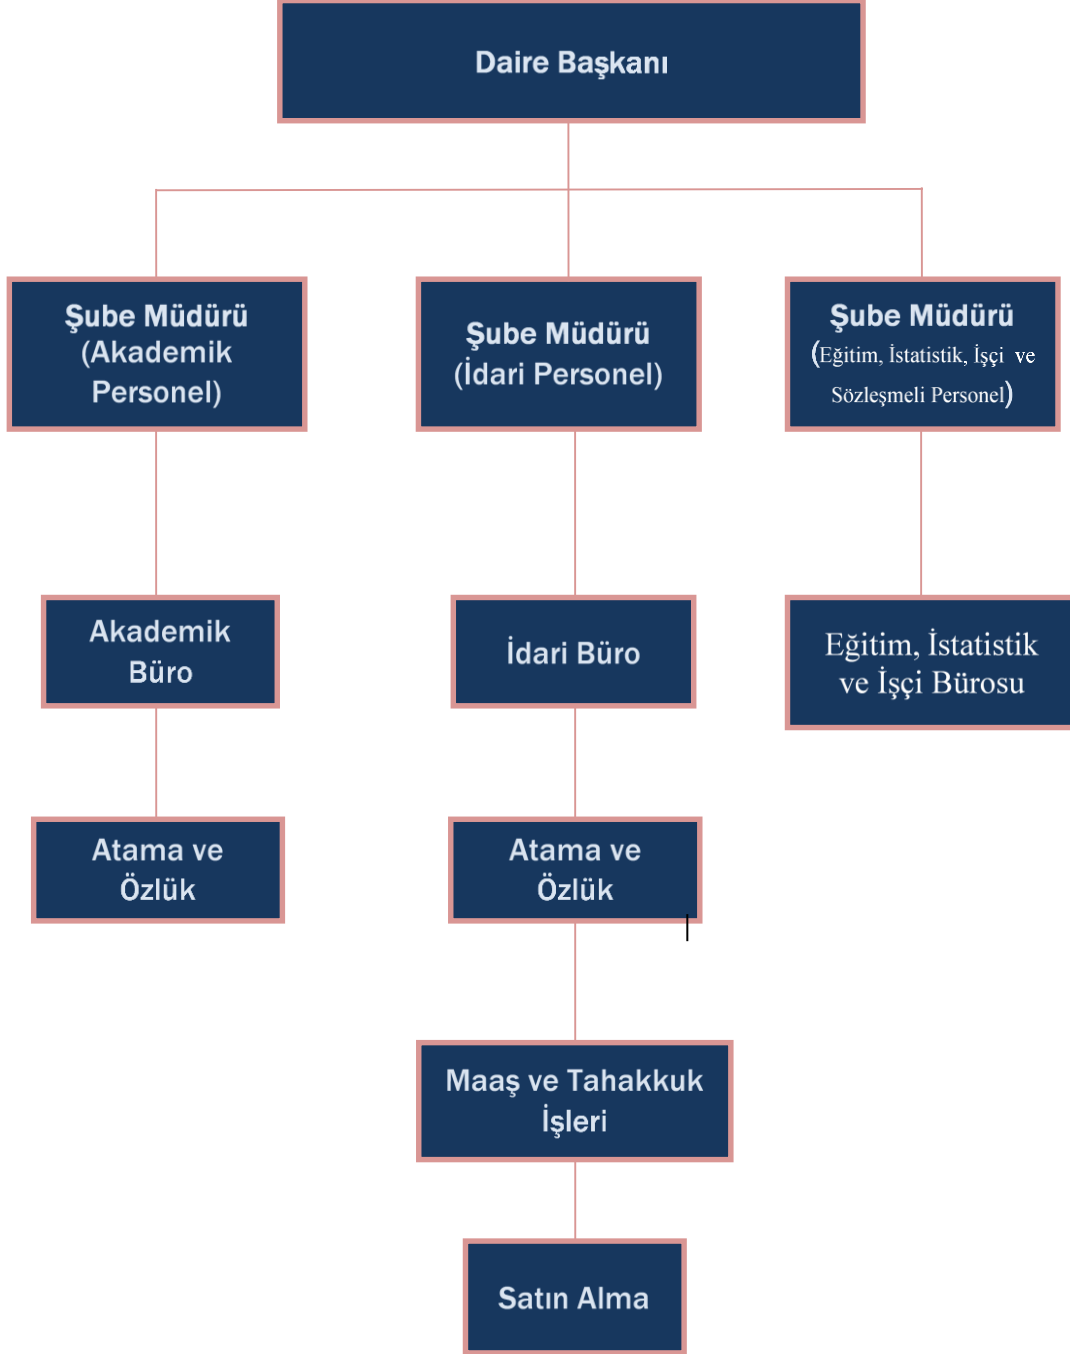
Daire Başkanı

Şube Müdürü (Akademik Personel)

Şube Müdürü (İdari Personel)

Şube Müdürü (Eğitim, İstatistik, İşçi ve Sözleşmeli Personel)

Akademik Büro

İdari Büro

Eğitim, İstatistik ve İşçi Bürosu

Atama ve Özlük

Atama ve Özlük

Maaş ve Tahakkuk İşleri

Satın Alma